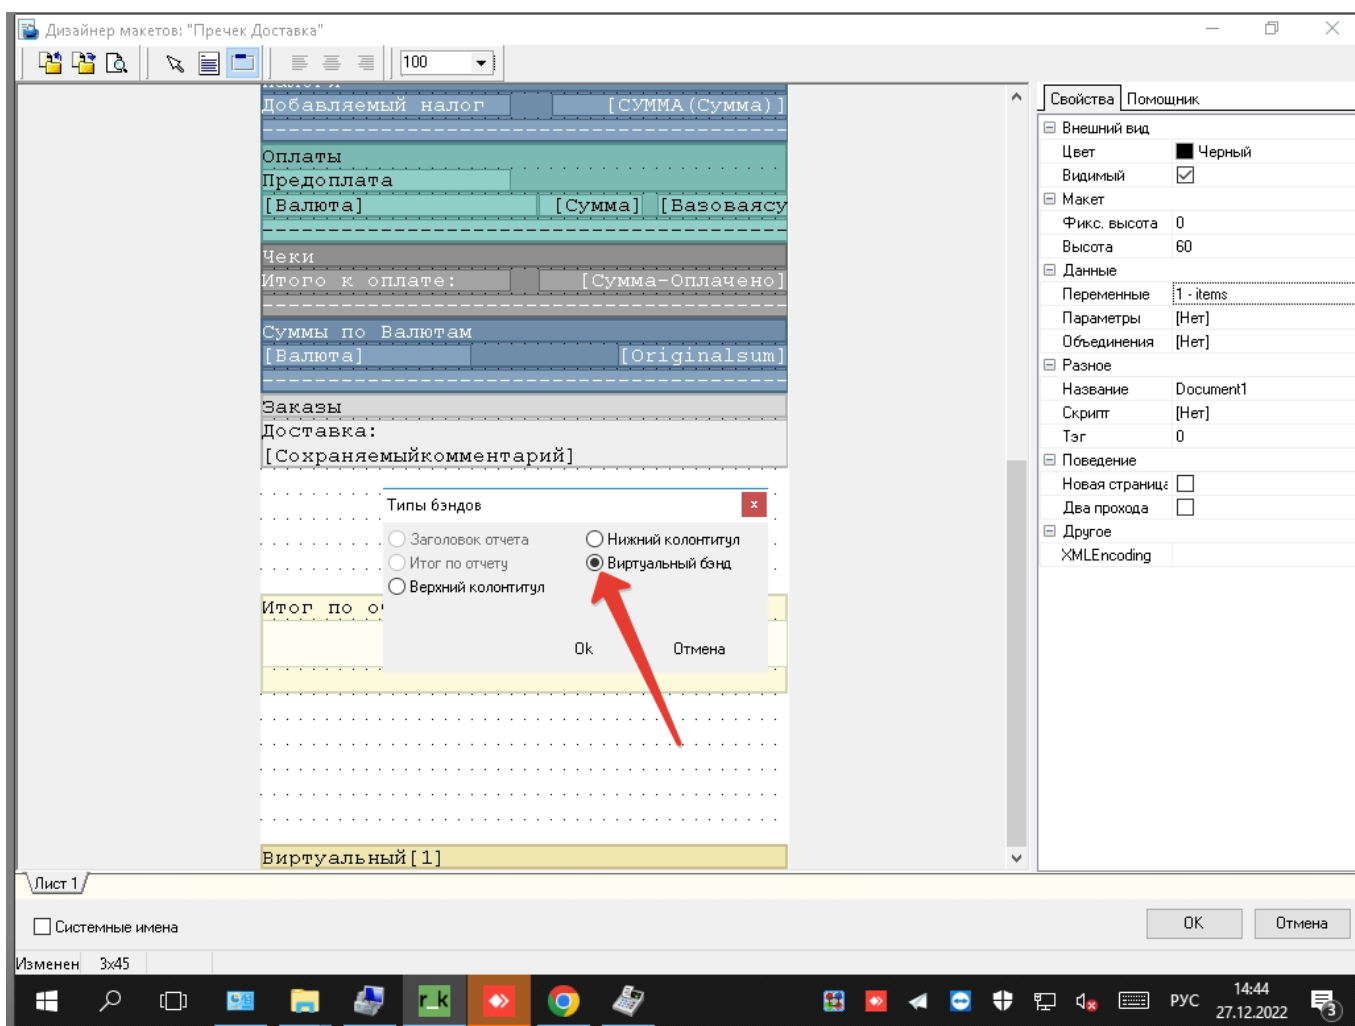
Дизайнер макетов: "Пречек Доставка"

100

Добавляемый налог [СУММА(Сумма)]

Оплаты
Предоплата
[Валюта] [Сумма] [Базовaясу

Чеки
Итого к оплате: [Сумма-Оплачено]

Суммы по Валютам
[Валюта] [Originalsum]

Заказы
Доставка:
[Сохраняемыйкомментарий]

Типы бэндов
Заголовок отчета
Итог по отчету
Верхний колонтитул
Нижний колонтитул
Виртуальный бэнд
Ok
Отмена

Итог по о

Виртуальный[1]

Свойства | Помощник
Внешний вид
Цвет | Черный
Видимый
Макет
Фикс. высота | 0
Высота | 60
Данные
Переменные | 1 - items
Параметры | [Нет]
Объединения | [Нет]
Разное
Название | Document1
Скрипт | [Нет]
Тэг | 0
Поведение
Новая страница
Два прохода
Другое
XMLEncoding

Лист 1

Системные имена
OK
Отмена

Изменен 3x45

РУС 14:44 27.12.2022